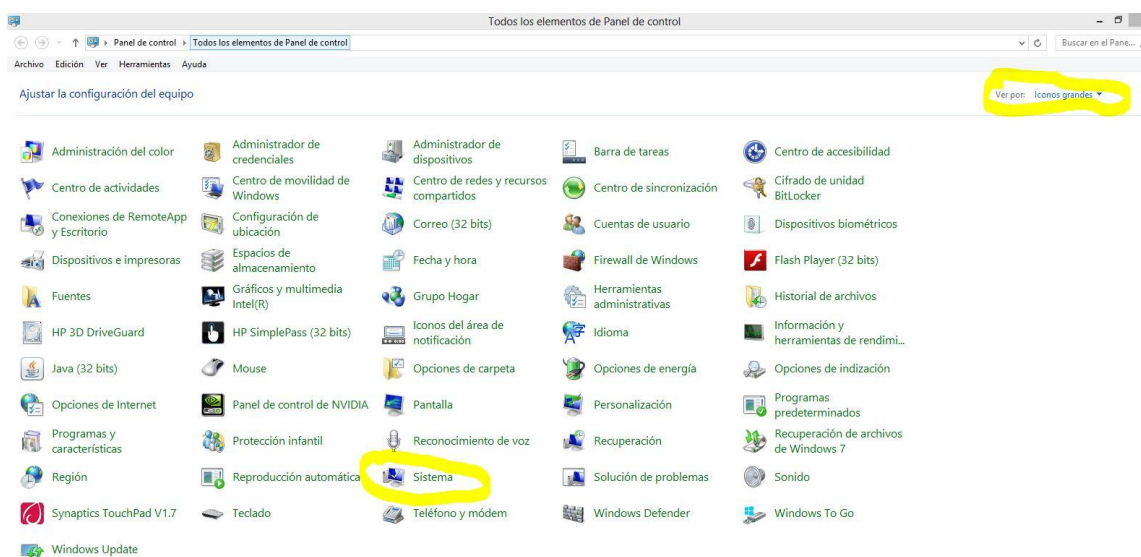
Todos los elementos de Panel de control

Panel de control › Todos los elementos de Panel de control

Buscar en el Pane...

Archivo Edición Ver Herramientas Ayuda

Ajustar la configuración del equipo

Ver por: Iconos grandes

Administración del color
Administrador de credenciales
Administrador de dispositivos
Barra de tareas
Centro de accesibilidad
Centro de actividades
Centro de movilidad de Windows
Centro de redes y recursos compartidos
Centro de sincronización
Cifrado de unidad BitLocker
Conexiones de RemoteApp y Escritorio
Configuración de ubicación
Correo (32 bits)
Cuentas de usuario
Dispositivos biométricos
Dispositivos e impresoras
Espacios de almacenamiento
Fecha y hora
Firewall de Windows
Flash Player (32 bits)
Fuentes
Gráficos y multimedia Intel(R)
Grupo Hogar
Herramientas administrativas
Historial de archivos
HP 3D DriveGuard
HP SimplePass (32 bits)
Iconos del área de notificación
Idioma
Información y herramientas de rendimi...
Java (32 bits)
Mouse
Opciones de carpeta
Opciones de energía
Opciones de indización
Opciones de Internet
Panel de control de NVIDIA
Pantalla
Personalización
Programas predeterminados
Programas y características
Protección infantil
Reconocimiento de voz
Recuperación
Recuperación de archivos de Windows 7
Región
Reproducción automática
Sistema
Solución de problemas
Sonido
Synaptics TouchPad V1.7
Teclado
Teléfono y módem
Windows Defender
Windows To Go
Windows Update